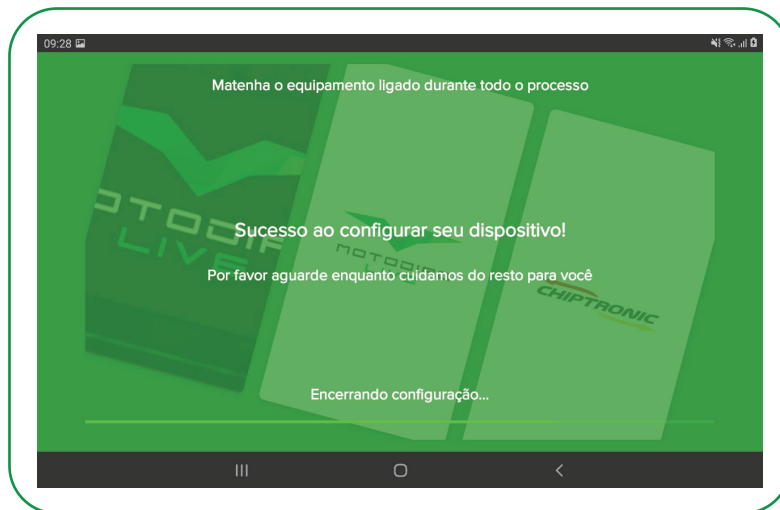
09:28

Matenha o equipamento ligado durante todo o processo

OTODI LIVE

MOTODI

Sucesso ao configurar seu dispositivo!

Por favor aguarde enquanto cuidamos do resto para você

CHIPTRONIC

Encerrando configuração...